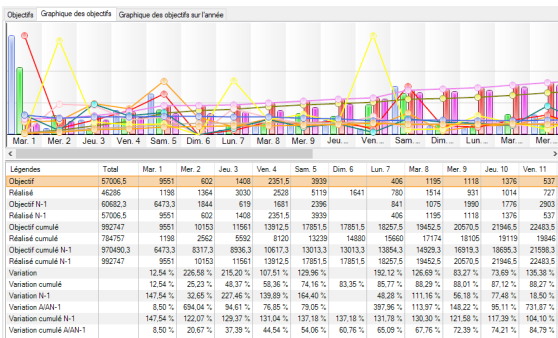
Objectifs | Graphique des objectifs | Graphique des objectifs sur l'année

Mar. 1 | Mer. 2 | Jeu. 3 | Ven. 4 | Sam. 5 | Dim. 6 | Lun. 7 | Mar. 8 | Mer. 9 | Jeu. 10 | Ven. 11

| Légendes | Total | Mar. 1 | Mer. 2 | Jeu. 3 | Ven. 4 | Sam. 5 | Dim. 6 | Lun. 7 | Mar. 8 | Mer. 9 | Jeu. 10 | Ven. 11 |
|---|---|---|---|---|---|---|---|---|---|---|---|---|
| Objectif | 57006,5 | 9551 | 602 | 1408 | 2351,5 | 3939 | | 406 | 1195 | 1118 | 1376 | 537 |
| Réalisé | 46286 | 1198 | 1364 | 3030 | 2528 | 5119 | 1641 | 780 | 1514 | 931 | 1014 | 727 |
| Objectif N-1 | 60682,3 | 6473,3 | 1844 | 619 | 1681 | 2396 | | 841 | 1075 | 1990 | 1776 | 2903 |
| Réalisé N-1 | 57006,5 | 9551 | 602 | 1408 | 2351,5 | 3939 | | 406 | 1195 | 1118 | 1376 | 537 |
| Objectif cumulé | 992747 | 9551 | 10153 | 11561 | 13912,5 | 17851,5 | 17851,5 | 18257,5 | 19452,5 | 20570,5 | 21946,5 | 22483,5 |
| Réalisé cumulé | 784757 | 1198 | 2562 | 5592 | 8120 | 13239 | 14880 | 15660 | 17174 | 18105 | 19119 | 19846 |
| Objectif cumulé N-1 | 970490,3 | 6473,3 | 8317,3 | 8936,3 | 10617,3 | 13013,3 | 13013,3 | 13854,3 | 14929,3 | 16919,3 | 18695,3 | 21598,3 |
| Réalisé cumulé N-1 | 992747 | 9551 | 10153 | 11561 | 13912,5 | 17851,5 | 17851,5 | 18257,5 | 19452,5 | 20570,5 | 21946,5 | 22483,5 |
| Variation | | 12,54 % | 226,58 % | 215,20 % | 107,51 % | 129,96 % | | 192,12 % | 126,69 % | 83,27 % | 73,69 % | 135,38 % |
| Variation cumulé | | 12,54 % | 25,23 % | 48,37 % | 58,36 % | 74,16 % | 83,35 % | 85,77 % | 88,29 % | 88,01 % | 87,12 % | 88,27 % |
| Variation N-1 | | 147,54 % | 32,65 % | 227,46 % | 139,89 % | 164,40 % | | 48,28 % | 111,16 % | 56,18 % | 77,48 % | 18,50 % |
| Variation A/AN-1 | | 8,50 % | 694,04 % | 94,61 % | 76,85 % | 79,05 % | | 397,96 % | 113,97 % | 148,22 % | 95,11 % | 731,87 % |
| Variation cumulé N-1 | | 147,54 % | 122,07 % | 129,37 % | 131,04 % | 137,18 % | 137,18 % | 131,78 % | 130,30 % | 121,58 % | 117,39 % | 104,10 % |
| Variation cumulé A/AN-1 | | 8,50 % | 20,67 % | 37,39 % | 44,54 % | 54,06 % | 60,76 % | 65,09 % | 67,76 % | 72,39 % | 74,21 % | 84,79 % |